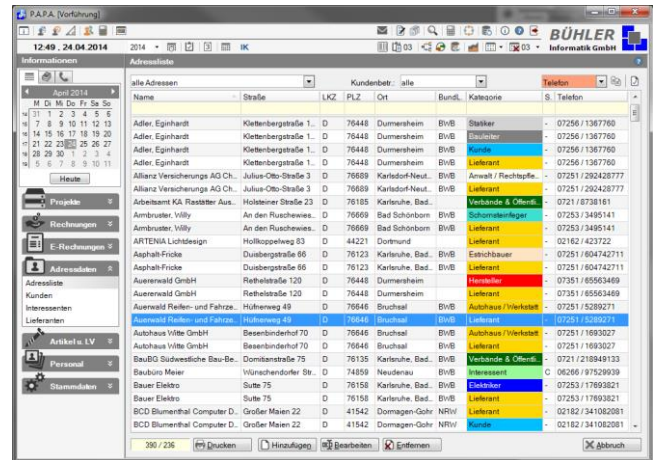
P.A.P.A. [Vorführung]

BÜHLER Informatik GmbH

12:49 , 24.04.2014 2014 IK

Informationen

Adressliste

April 2014
M Di Mi Do Fr Sa So
14 31 1 2 3 4 5 6
15 7 8 9 10 11 12 13
16 14 15 16 17 18 19 20
17 21 22 23 24 25 26 27
18 28 29 30 1 2 3 4
19 5 6 7 8 9 10 11

Heute

Projekte
Rechnungen
E-Rechnungen
Adressdaten
Adressliste
Kunden
Interessenten
Lieferanten
Artikel u. LV
Personal
Stammdaten

alle Adressen Kundenbetr.: alle Telefon

| Name | Straße | LKZ | PLZ | Ort | BundL. | Kategorie | S. | Telefon |
|---|---|---|---|---|---|---|---|---|
| Adler, Eginhardt | Klettenbergstraße 1... | D | 76448 | Durmersheim | BWB | Statiker | - | 07256 / 1367760 |
| Adler, Eginhardt | Klettenbergstraße 1... | D | 76448 | Durmersheim | BWB | Bauleiter | - | 07256 / 1367760 |
| Adler, Eginhardt | Klettenbergstraße 1... | D | 76448 | Durmersheim | BWB | Kunde | - | 07256 / 1367760 |
| Adler, Eginhardt | Klettenbergstraße 1... | D | 76448 | Durmersheim | BWB | Lieferant | - | 07256 / 1367760 |
| Allianz Versicherungs AG Ch... | Julius-Otto-Straße 3 | D | 76689 | Karlsdorf-Neut... | BWB | Anwalt / Rechtspfle... | - | 07251 / 292428777 |
| Allianz Versicherungs AG Ch... | Julius-Otto-Straße 3 | D | 76689 | Karlsdorf-Neut... | BWB | Lieferant | - | 07251 / 292428777 |
| Arbeitsamt KA Rastätter Aus... | Holsteiner Straße 23 | D | 76185 | Karlsruhe, Bad... | | Verbände & Öffentl... | - | 0721 / 8738161 |
| Armbruster, Willy | An den Ruschewies... | D | 76669 | Bad Schönborn | BWB | Schornsteinfeger | - | 07253 / 3495141 |
| Armbruster, Willy | An den Ruschewies... | D | 76669 | Bad Schönborn | BWB | Lieferant | - | 07253 / 3495141 |
| ARTENIA Lichtdesign | Hollkoppelweg 83 | D | 44221 | Dortmund | | Lieferant | - | 02162 / 423722 |
| Asphalt-Fricke | Duisbergstraße 66 | D | 76123 | Karlsruhe, Bad... | BWB | Estrichbauer | - | 07251 / 604742711 |
| Asphalt-Fricke | Duisbergstraße 66 | D | 76123 | Karlsruhe, Bad... | BWB | Lieferant | - | 07251 / 604742711 |
| Auererwald GmbH | Rethelstraße 120 | D | 76448 | Durmersheim | | Hersteller | - | 07351 / 65563469 |
| Auererwald GmbH | Rethelstraße 120 | D | 76448 | Durmersheim | | Lieferant | - | 07351 / 65563469 |
| Auerwald Reifen- und Fahrze... | Hüfnerweg 49 | D | 76646 | Bruchsal | BWB | Autohaus / Werkstatt | - | 07251 / 5289271 |
| Auerwald Reifen- und Fahrze... | Hüfnerweg 49 | D | 76646 | Bruchsal | BWB | Lieferant | - | 07251 / 5289271 |
| Autohaus Witte GmbH | Besenbinderhof 70 | D | 76646 | Bruchsal | BWB | Autohaus / Werkstatt | - | 07251 / 1693027 |
| Autohaus Witte GmbH | Besenbinderhof 70 | D | 76646 | Bruchsal | BWB | Lieferant | - | 07251 / 1693027 |
| BauBG Südwestliche Bau-Be... | Domitianstraße 75 | D | 76135 | Karlsruhe, Bad... | BWB | Verbände & Öffentl... | - | 0721 / 218949133 |
| Bauburo Meier | Wünschendorfer Str... | D | 74859 | Neudenau | BWB | Interessent | C | 06266 / 97529939 |
| Bauer Elektro | Sutte 75 | D | 76158 | Karlsruhe, Bad... | BWB | Elektriker | - | 07253 / 17693821 |
| Bauer Elektro | Sutte 75 | D | 76158 | Karlsruhe, Bad... | BWB | Lieferant | - | 07253 / 17693821 |
| BCD Blumenthal Computer D... | Großer Maien 22 | D | 41542 | Dormagen-Gohr | NRW | Lieferant | - | 02182 / 341082081 |
| BCD Blumenthal Computer D... | Großer Maien 22 | D | 41542 | Dormagen-Gohr | NRW | Kunde | - | 02182 / 341082081 |

390 / 236 Drucken Hinzufügen Bearbeiten Entfernen Abbruch